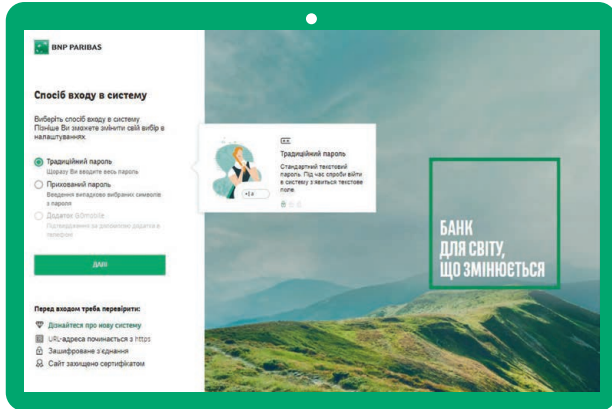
BNP PARIBAS

Спосіб входу в систему

Виберіть спосіб входу в систему. Пізніше Ви зможете змінити свій вибір в налаштуваннях.

Традиційний пароль
Щоразу Ви вводите весь пароль

Прихований пароль
Введення випадкових вибраних символів з пароля

Додаток BGmobile
Підтвердження за допомогою додатка в телефоні

Далі

Перед входом треба перевірити:

Дізнайтеся про нову систему

URL-адреса починається з https

Зашифроване з'єднання

Сайт захищено сертифікатом

Традиційний пароль

Стандартний текстовий пароль. Під час спроби ввійти в систему з'явиться текстове поле.

БАНК
ДЛЯ СВІТУ,
ЩО ЗМІНЮЄТЬСЯ